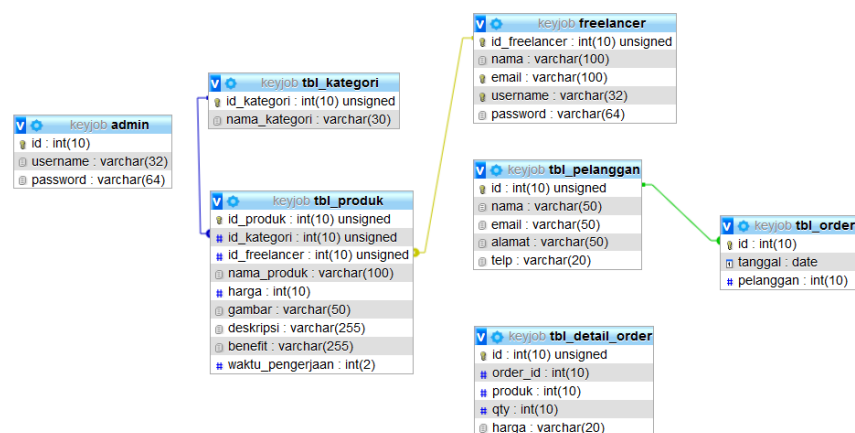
keyjob freelancer
id_freelancer : int(10) unsigned
nama : varchar(100)
email : varchar(100)
username : varchar(32)
password : varchar(64)

keyjob tbl_kategori
id_kategori : int(10) unsigned
nama_kategori : varchar(30)

keyjob admin
id : int(10)
username : varchar(32)
password : varchar(64)

keyjob tbl_produk
id_produk : int(10) unsigned
id_kategori : int(10) unsigned
id_freelancer : int(10) unsigned
nama_produk : varchar(100)
harga : int(10)
gambar : varchar(50)
deskripsi : varchar(255)
benefit : varchar(255)
waktu_pengerjaan : int(2)

keyjob tbl_pelanggan
id : int(10) unsigned
nama : varchar(50)
email : varchar(50)
alamat : varchar(50)
telp : varchar(20)

keyjob tbl_order
id : int(10)
tanggal : date
pelanggan : int(10)

keyjob tbl_detail_order
id : int(10) unsigned
order_id : int(10)
produk : int(10)
qty : int(10)
harga : varchar(20)